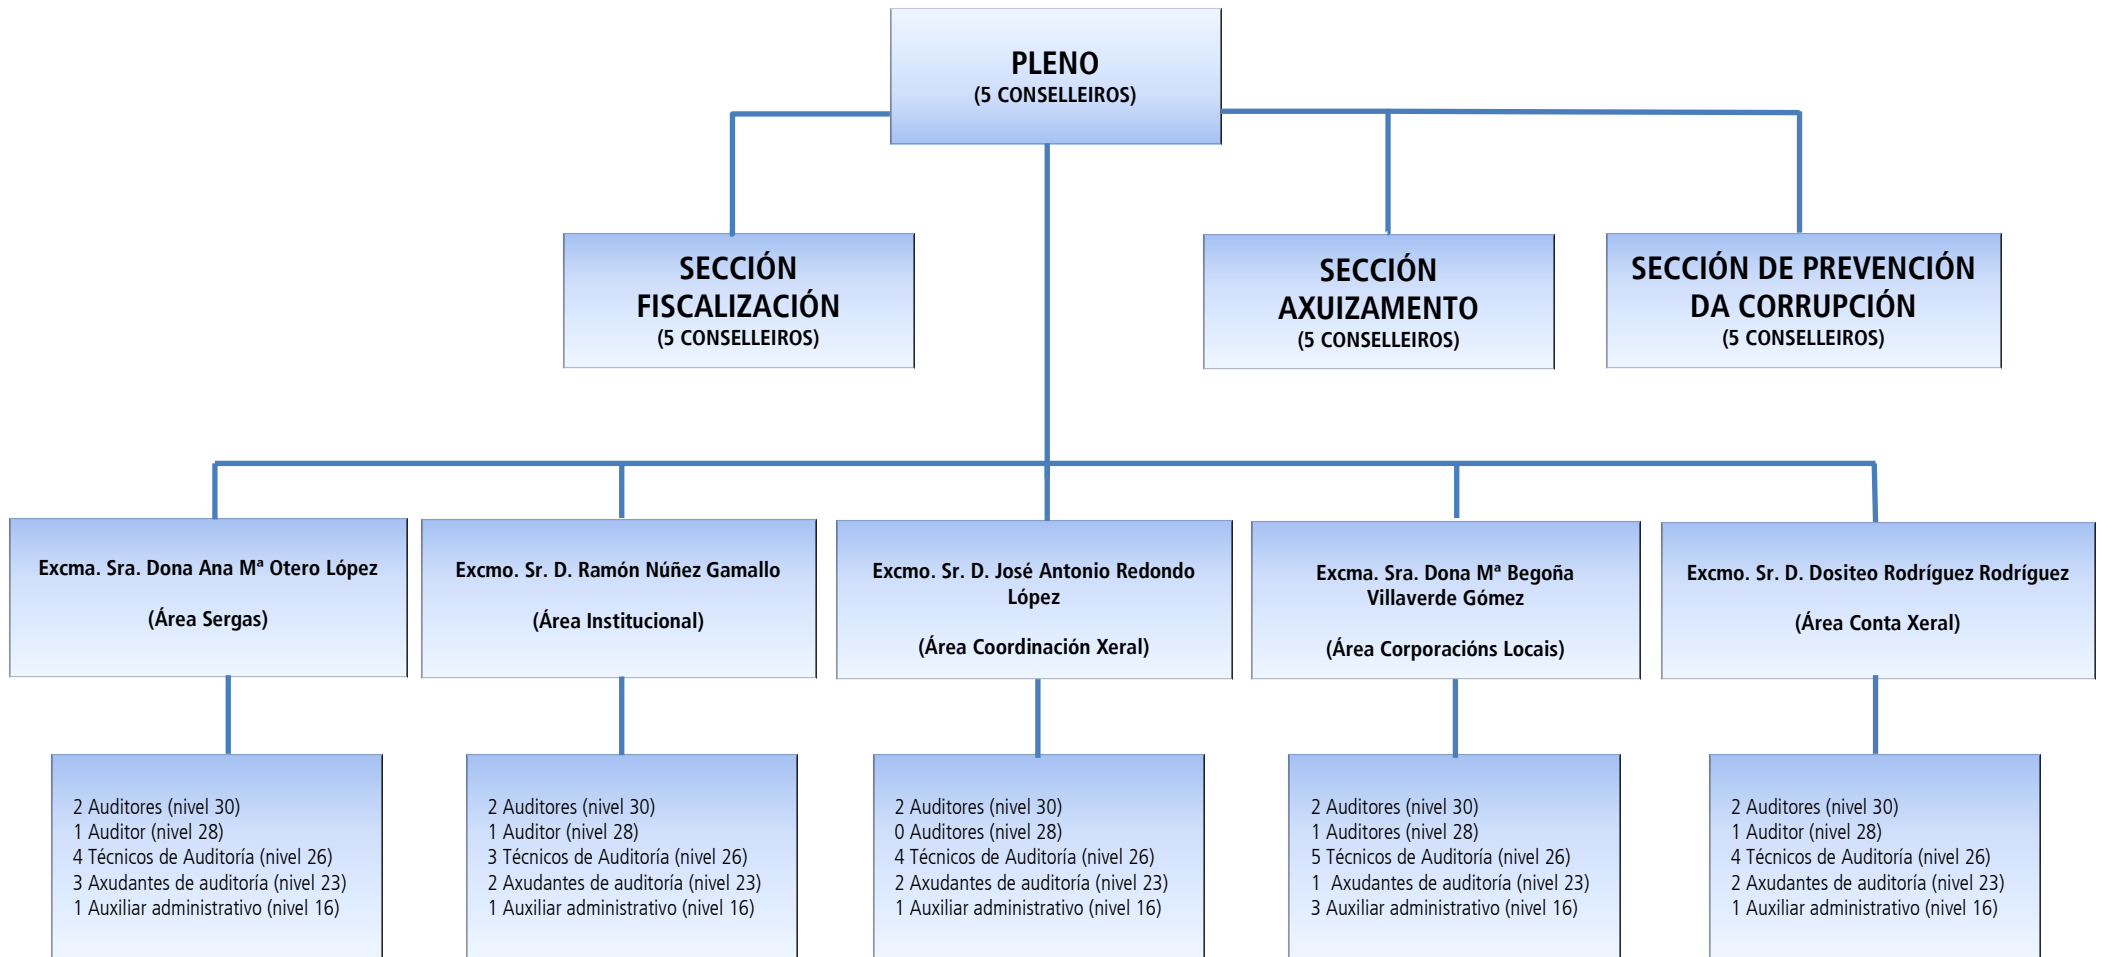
PLENO
(5 CONSELLEIROS)

SECCIÓN FISCALIZACIÓN
(5 CONSELLEIROS)

SECCIÓN AXUIZAMENTO
(5 CONSELLEIROS)

SECCIÓN DE PREVENCIÓN DA CORRUPCIÓN
(5 CONSELLEIROS)

Excma. Sra. Dona Ana Mª Otero López

(Área Sergas)

Excmo. Sr. D. Ramón Núñez Gamallo

(Área Institucional)

Excmo. Sr. D. José Antonio Redondo López

(Área Coordinación Xeral)

Excma. Sra. Dona Mª Begoña Villaverde Gómez

(Área Corporacións Locais)

Excmo. Sr. D. Dositeo Rodríguez Rodríguez

(Área Conta Xeral)

2 Auditores (nivel 30)
1 Auditor (nivel 28)
4 Técnicos de Auditoría (nivel 26)
3 Axudantes de auditoría (nivel 23)
1 Auxiliar administrativo (nivel 16)

2 Auditores (nivel 30)
1 Auditor (nivel 28)
3 Técnicos de Auditoría (nivel 26)
2 Axudantes de auditoría (nivel 23)
1 Auxiliar administrativo (nivel 16)

2 Auditores (nivel 30)
0 Auditores (nivel 28)
4 Técnicos de Auditoría (nivel 26)
2 Axudantes de auditoría (nivel 23)
1 Auxiliar administrativo (nivel 16)

2 Auditores (nivel 30)
1 Auditores (nivel 28)
5 Técnicos de Auditoría (nivel 26)
1 Axudantes de auditoría (nivel 23)
3 Auxiliar administrativo (nivel 16)

2 Auditores (nivel 30)
1 Auditor (nivel 28)
4 Técnicos de Auditoría (nivel 26)
2 Axudantes de auditoría (nivel 23)
1 Auxiliar administrativo (nivel 16)